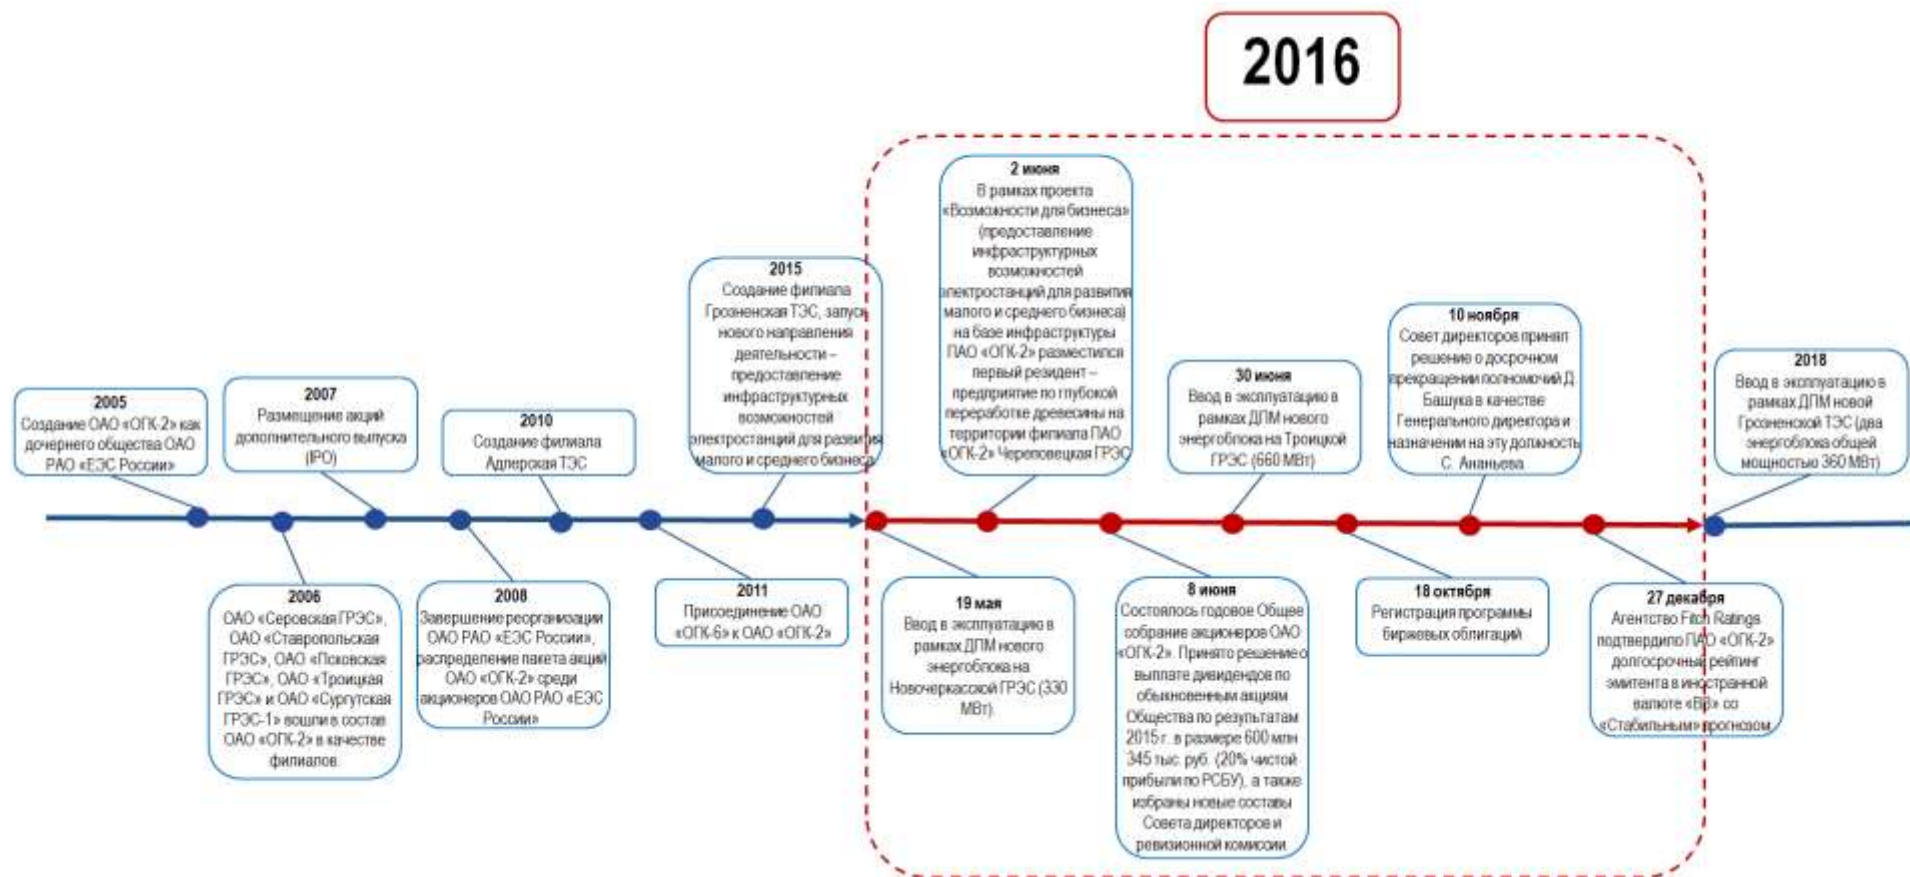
2016

2005
Создание ОАО «ОГК-2» как дочернего общества ОАО РАО «ЕЭС России»

2006
ОАО «Серовская ГРЭС», ОАО «Ставропольская ГРЭС», ОАО «Псковская ГРЭС», ОАО «Троицкая ГРЭС» и ОАО «Сургутская ГРЭС-1» вошли в состав ОАО «ОГК-2» в качестве филиалов

2007
Размещение акций дополнительного выпуска (IPO)

2008
Завершение реорганизации ОАО РАО «ЕЭС России», распределение пакета акций ОАО «ОГК-2» среди акционеров ОАО РАО «ЕЭС России»

2010
Создание филиала Адлерская ТЭС

2011
Присоединение ОАО «ОГК-6» к ОАО «ОГК-2»

2015
Создание филиала Грозненская ТЭС, запуск нового направления деятельности – предоставление инфраструктурных возможностей электростанций для развития малого и среднего бизнеса

19 мая
Ввод в эксплуатацию в рамках ДПМ нового энергоблока на Новочеркасской ГРЭС (330 МВт)

2 июня
В рамках проекта «Возможности для бизнеса» (предоставление инфраструктурных возможностей электростанций для развития малого и среднего бизнеса) на базе инфраструктуры ПАО «ОГК-2» разместился первый резидент – предприятие по глубокой переработке древесины на территории филиала ПАО «ОГК-2» Череповецкая ГРЭС

8 июня
Состоялось годовое Общее собрание акционеров ОАО «ОГК-2». Принято решение о выплате дивидендов по обыкновенным акциям Общества по результатам 2015 г. в размере 600 млн 345 тыс. руб. (20% чистой прибыли по РСБУ), а также избраны новые составы Совета директоров и ревизионной комиссии

30 июня
Ввод в эксплуатацию в рамках ДПМ нового энергоблока на Троицкой ГРЭС (660 МВт)

18 октября
Регистрация программы биржевых облигаций

10 ноября
Совет директоров принял решение о досрочном прекращении полномочий Д. Башука в качестве Генерального директора и назначении на эту должность С. Ананьева

27 декабря
Агентство Fitch Ratings подтвердило ПАО «ОГК-2» долгосрочный рейтинг эмитента в иностранной валюте «BB» со «Стабильным» прогнозом

2018
Ввод в эксплуатацию в рамках ДПМ новой Грозненской ТЭС (два энергоблока общей мощностью 360 МВт)